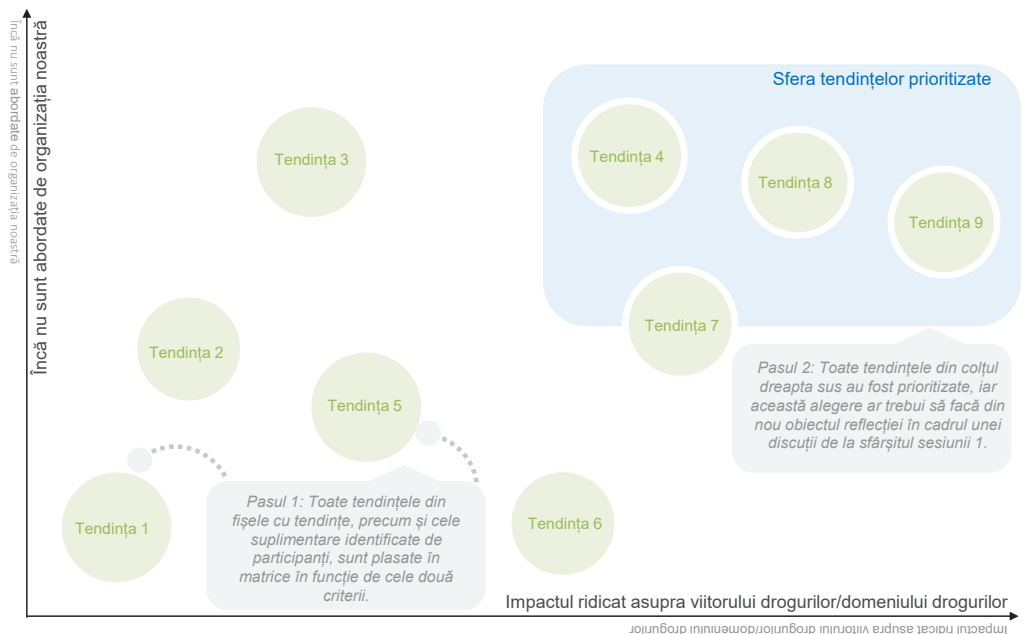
Încă nu sunt abordate de organizația noastră

Încă nu sunt abordate de organizația noastră

Sfera tendințelor prioritizate

Tendința 3

Tendința 4

Tendința 8

Tendința 9

Tendința 7

Tendința 2

Tendința 5

Pasul 2: Toate tendințele din colțul dreapta sus au fost prioritizate, iar această alegere ar trebui să facă din nou obiectul reflecției în cadrul unei discuții de la sfârșitul sesiunii 1.

Tendința 1

Pasul 1: Toate tendințele din fișele cu tendințe, precum și cele suplimentare identificate de participanți, sunt plasate în matrice în funcție de cele două criterii.

Tendința 6

Impactul ridicat asupra viitorului drogurilor/domeniului drogurilor

Impactul ridicat asupra viitorului drogurilor/domeniului drogurilor